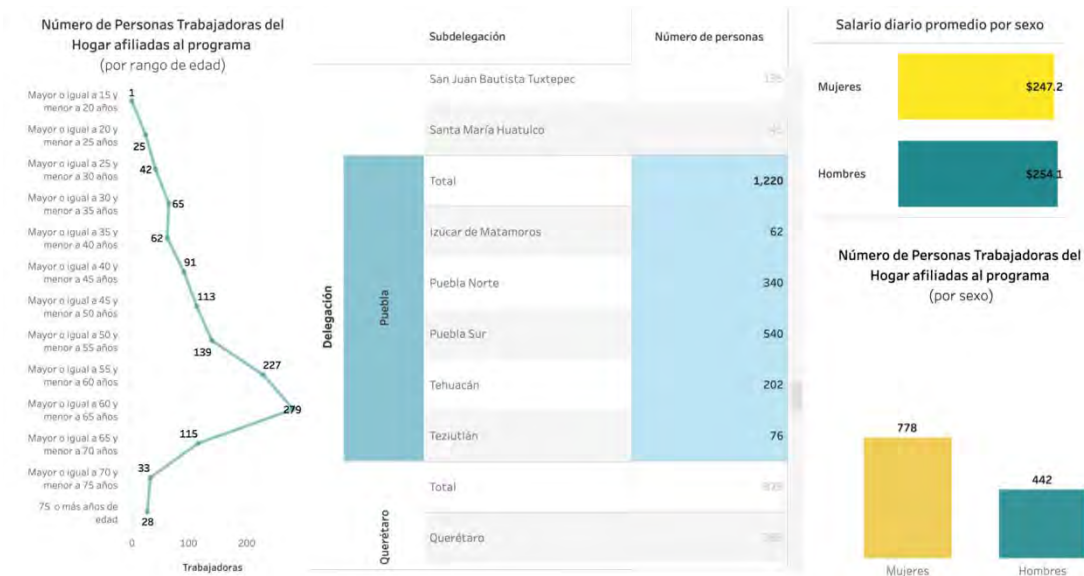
Número de Personas Trabajadoras del Hogar afiliadas al programa
(por rango de edad)

Mayor o igual a 15 y menor a 20 años
Mayor o igual a 20 y menor a 25 años
Mayor o igual a 25 y menor a 30 años
Mayor o igual a 30 y menor a 35 años
Mayor o igual a 35 y menor a 40 años
Mayor o igual a 40 y menor a 45 años
Mayor o igual a 45 y menor a 50 años
Mayor o igual a 50 y menor a 55 años
Mayor o igual a 55 y menor a 60 años
Mayor o igual a 60 y menor a 65 años
Mayor o igual a 65 y menor a 70 años
Mayor o igual a 70 y menor a 75 años
75 o más años de edad

1
25
42
65
62
91
113
139
227
279
115
33
28

0
100
200
Trabajadoras

| | | Subdelegación | Número de personas |
|---|---|---|---|
| | | San Juan Bautista Tuxtepec | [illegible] |
| | | Santa María Huatulco | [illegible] |
| Delegación | Puebla | Total | 1,220 |
| | | Izúcar de Matamoros | 62 |
| | | Puebla Norte | 340 |
| | | Puebla Sur | 540 |
| | | Tehuacán | 202 |
| | | Teziutlán | 76 |
| | Querétaro | Total | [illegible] |
| | | Querétaro | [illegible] |

Salario diario promedio por sexo
Mujeres $247.2
Hombres $254.1

Número de Personas Trabajadoras del Hogar afiliadas al programa
(por sexo)

778
442
Mujeres
Hombres